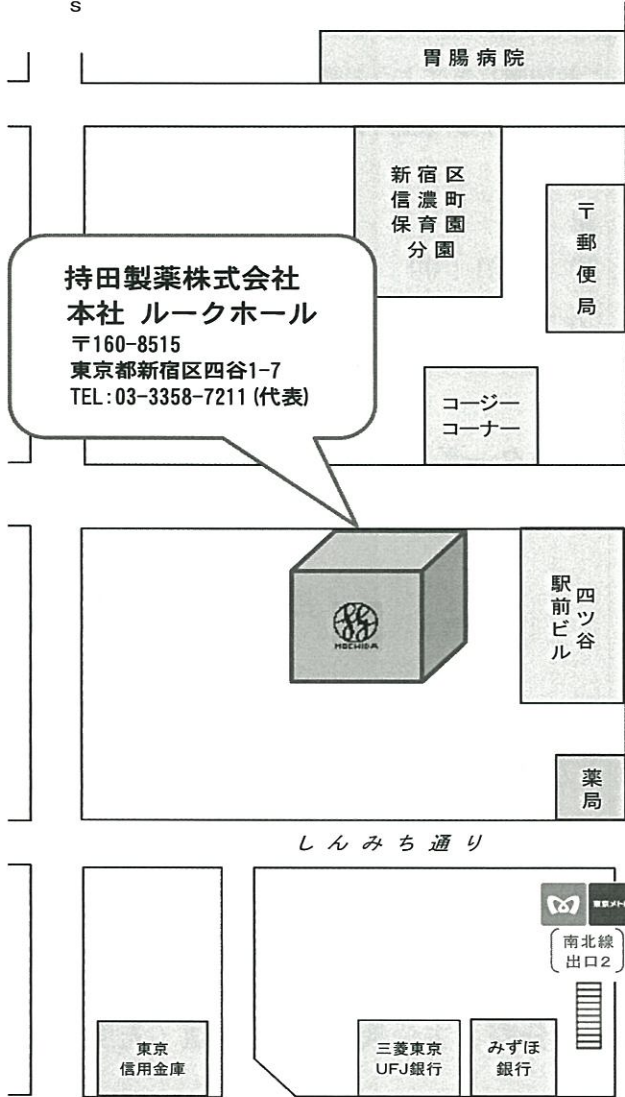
s

胃腸病院

新宿区
信濃町
保育園
分園

〒
郵
便
局

持田製薬株式会社
本社 ルークホール
〒160-8515
東京都新宿区四谷1-7
TEL:03-3358-7211(代表)

コージー
コーナー

MOCHIDA

四ツ谷
駅前ビル

薬
局

しんみち通り

東京メトロ

南北線
出口2

東京
信用金庫

三菱東京
UFJ銀行

みずほ
銀行